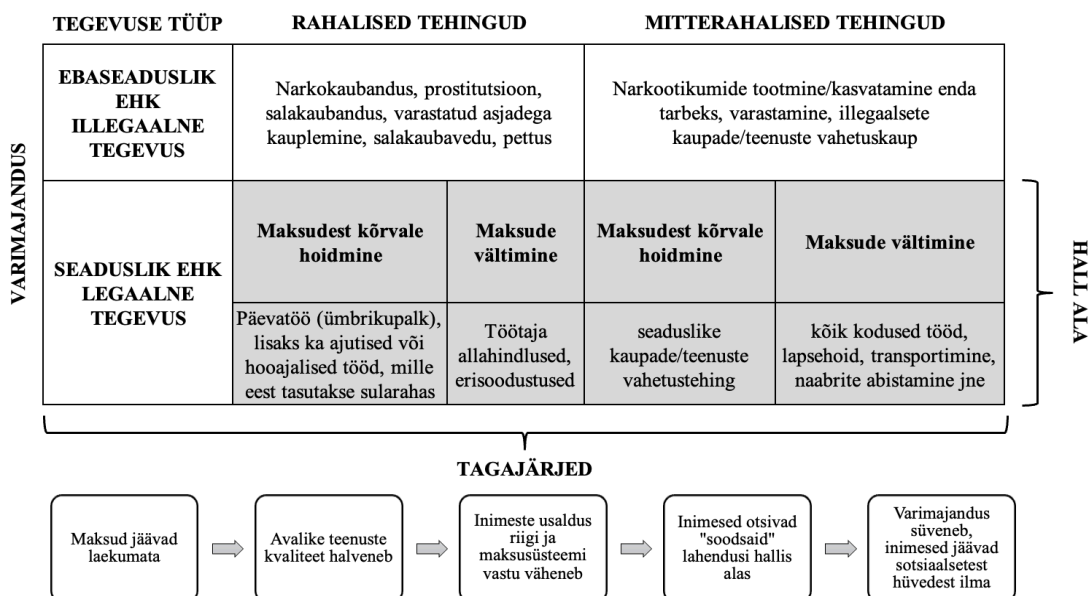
VARIMAJANDUS

| TEGEVUSE TÜÜP | RAHALISED TEHINGUD | | MITTERAHALISED TEHINGUD | |
|---|---|---|---|---|
| EBASEADUSLIK EHK ILLEGAALNE TEGEVUS | Narkokaubandus, prostitutsioon, salakaubandus, varastatud asjadega kauplemine, salakaubavedu, pettus | | Narkootikumide tootmine/kasvatamine enda tarbeks, varastamine, illegaalsete kaupade/teenuste vahetuskaup | |
| SEADUSLIK EHK LEGAALNE TEGEVUS | Maksudest kõrvale hoidmine | Maksude vältimine | Maksudest kõrvale hoidmine | Maksude vältimine |
| | Päevatöö (ümbrikupalk), lisaks ka ajutised või hooajalised tööd, mille eest tasutakse sularahas | Töötaja allahindlused, erisoodustused | seaduslike kaupade/teenuste vahetustehing | kõik kodused tööd, lapsehoid, transportimine, naabrite abistamine jne |

HALL ALA

TAGAJÄRJED

Maksud jäävad laekumata

Avalike teenuste kvaliteet halveneb

Inimeste usaldus riigi ja maksusüsteemi vastu väheneb

Inimesed otsivad "soodsaid" lahendusi hallis alas

Varimajandus süveneb, inimesed jäävad sotsiaalsetest hüvedest ilma